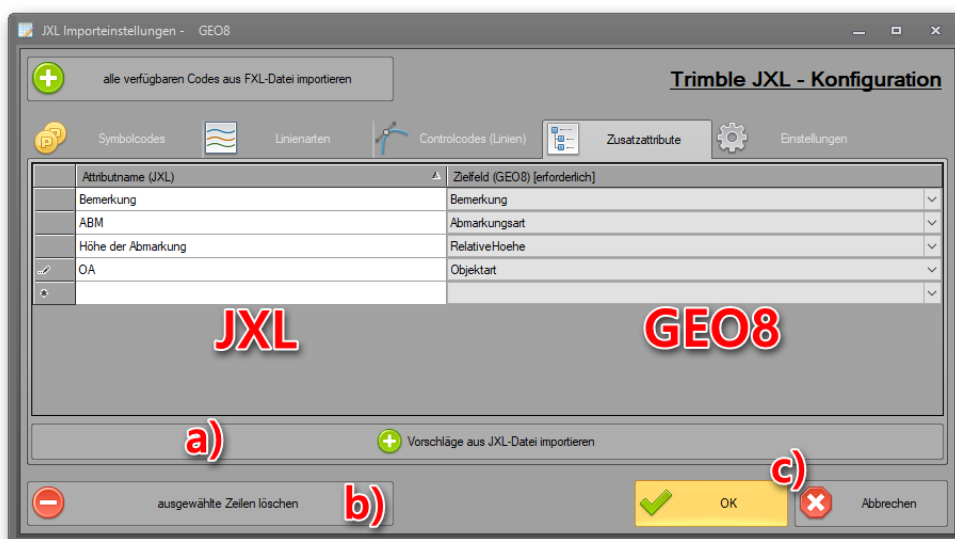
JXL Importeinstellungen - GEO8

alle verfügbaren Codes aus FXL-Datei importieren

Trimble JXL - Konfiguration

Symbolcodes | Linienarten | Controlcodes (Linien) | Zusatzattribute | Einstellungen

| | Attributname (JXL) | Zielfeld (GEO8) [erforderlich] |
|---|---|---|
| | Bemerkung | Bemerkung |
| | ABM | Abmarkungsart |
| | Höhe der Abmarkung | RelativeHoehe |
| | OA | Objektart |
| | | |

JXL

GEO8

a)

Vorschläge aus JXL-Datei importieren

c)

ausgewählte Zeilen löschen

b)

OK

Abbrechen